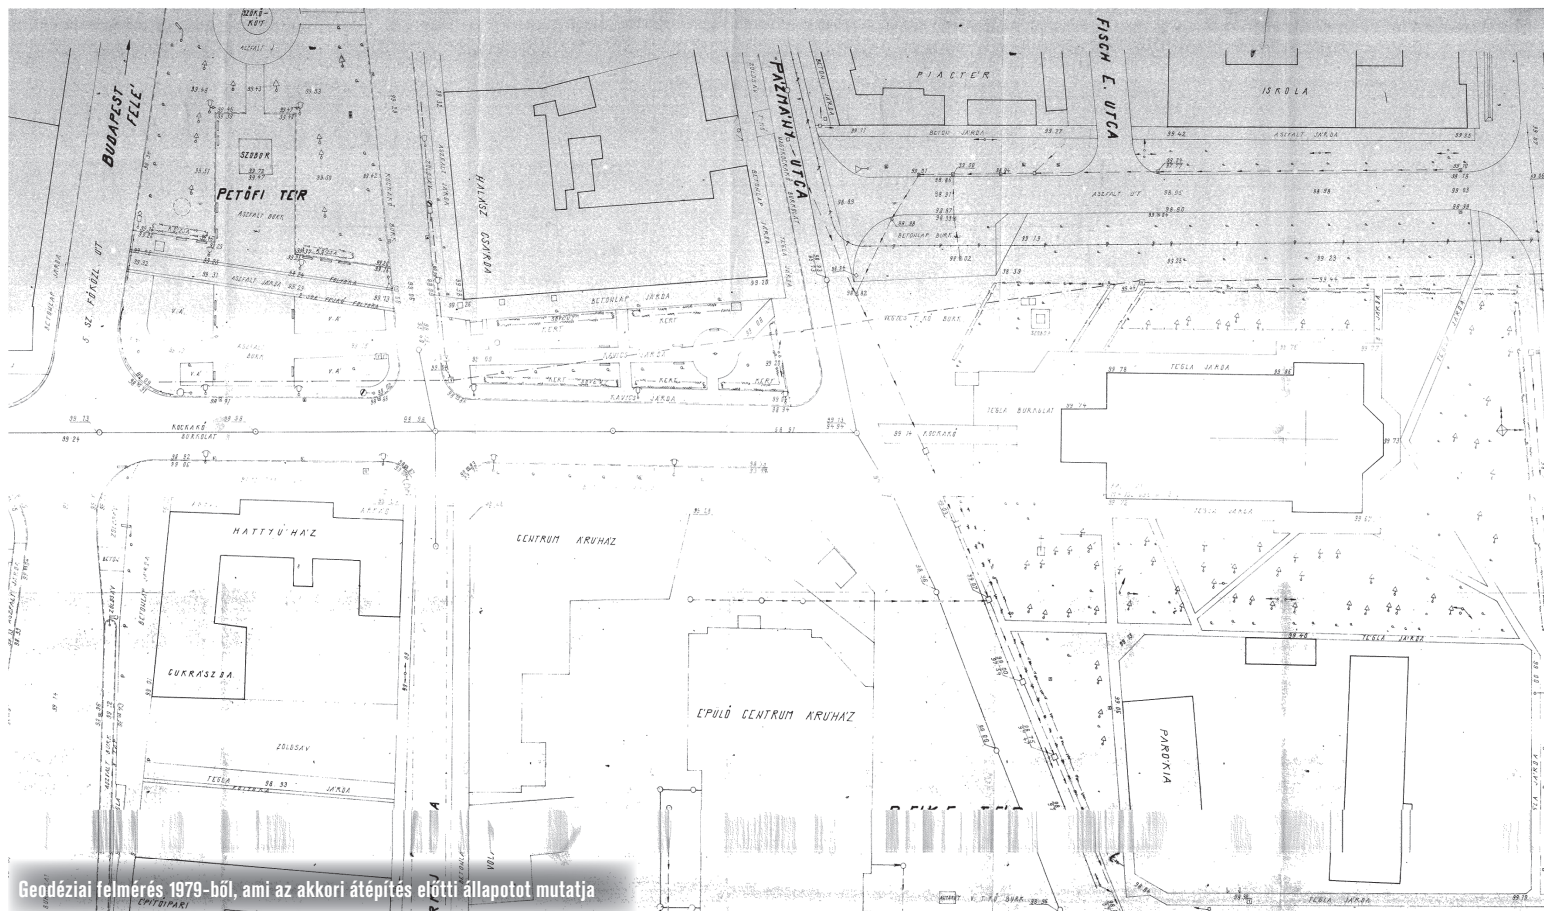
SZÖKŐ-KÚT

BUDAPEST FELÉ

SZOBOR

PETŐFI TÉR

ASZFALT BURK.

HALÁSZ CSÁRDA

PÁZMÁNY UTCA

FISCH L. UTCA

PIACTÉR

ISKOLA

BETONLAP JÁRDA

ASZFALT JÁRDA

ASZFALT ÚT

BETONLAP BURK.

S. SZ. FÖLDÚT

BETONLAP JÁRDA

KERT

KOCKAKŐ BURKOLAT

TÉGLA JÁRDA

TÉGLA BURKOLAT

KOCKAKŐ

HATTYÚ HÁZ

CUKRÁSZDA

ZÖLDSÁV

CENTRUM ÁRUHÁZ

ÉPÜLŐ CENTRUM ÁRUHÁZ

PARÓKIA

ÉPÍTŐIPARI

Geodéziai felmérés 1979-ből, ami az akkori átépítés előtti állapotot mutatja